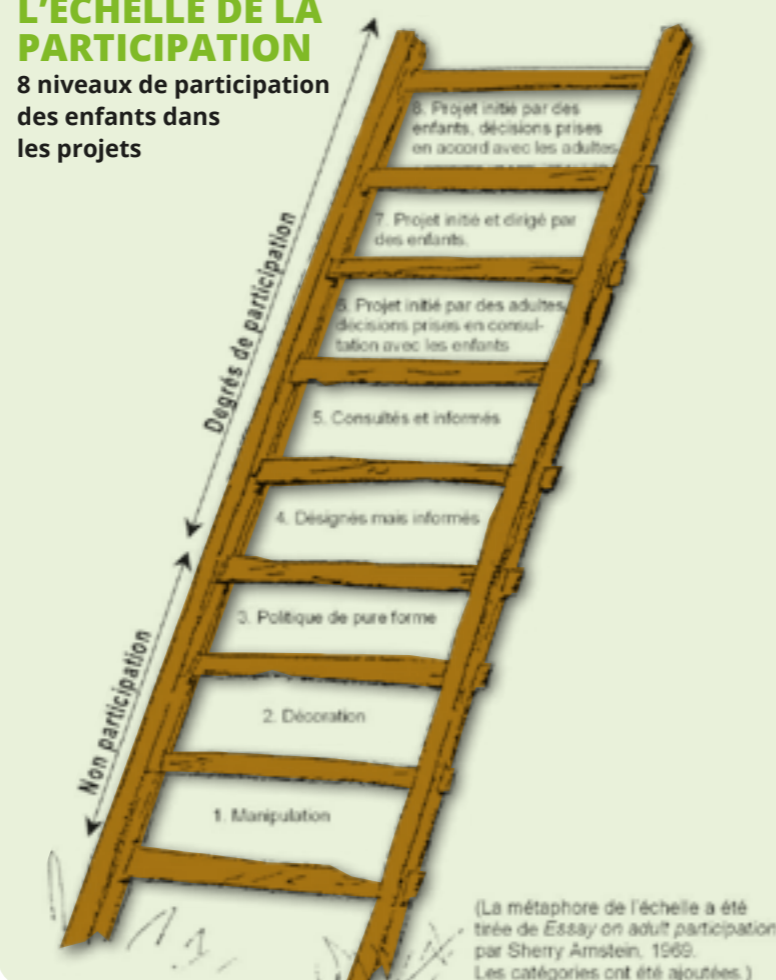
L'ÉCHELLE DE LA PARTICIPATION
8 niveaux de participation des enfants dans les projets

8. Projet initié par des enfants, décisions prises en accord avec les adultes

7. Projet initié et dirigé par des enfants.

6. Projet initié par des adultes, décisions prises en consultation avec les enfants

5. Consultés et informés

4. Désignés mais informés

3. Politique de pure forme

2. Décoration

1. Manipulation

Degrés de participation

Non participation

(La métaphore de l'échelle a été tirée de *Essay on adult participation* par Sherry Arnstein, 1969. Les catégories ont été ajoutées.)